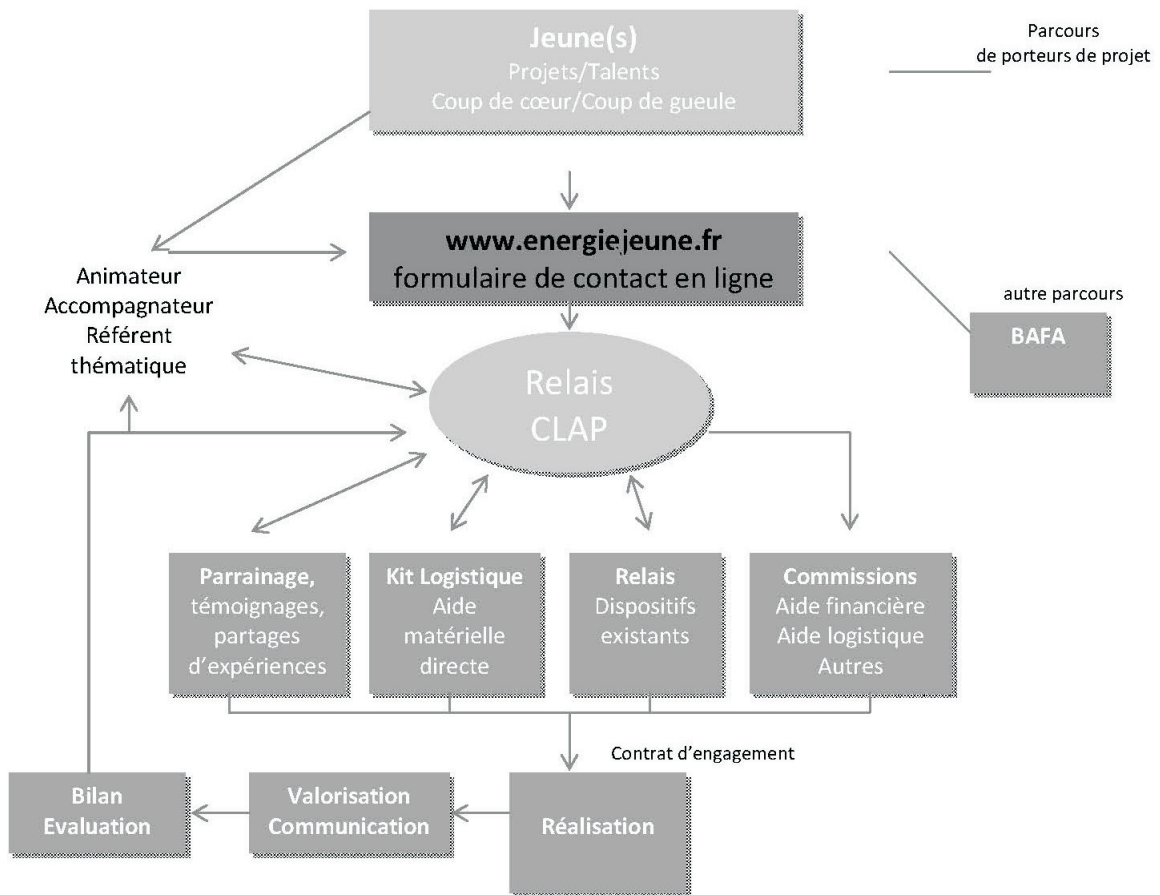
Jeune(s)
Projets/Talents
Coup de cœur/Coup de gueule

Parcours
de porteurs de projet

www.energiejeune.fr
formulaire de contact en ligne

Animateur
Accompagnateur
Référent
thématique

autre parcours

BAFA

Relais
CLAP

Parrainage, témoignages, partages d'expériences

Kit Logistique
Aide matérielle directe

Relais
Dispositifs existants

Commissions
Aide financière
Aide logistique
Autres

Contrat d'engagement

Bilan
Evaluation

Valorisation
Communication

Réalisation